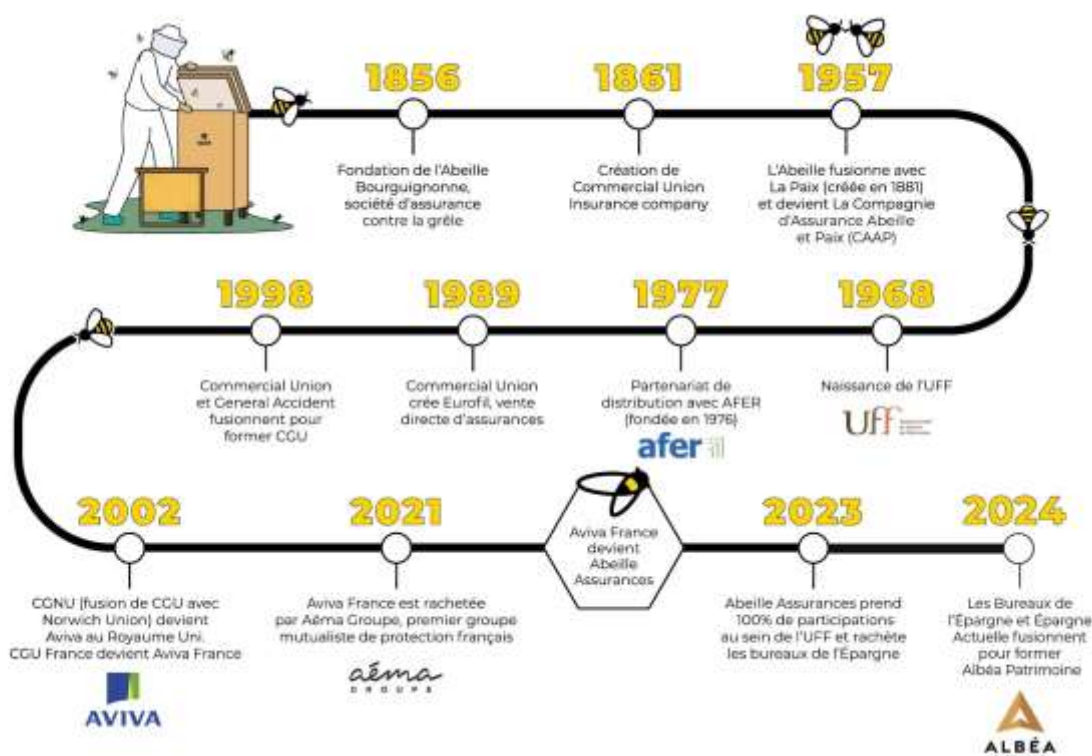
1856

Fondation de l'Abeille Bourguignonne, société d'assurance contre la grêle

1861

Création de Commercial Union Insurance company

1957

L'Abeille fusionne avec La Paix (créée en 1881) et devient La Compagnie d'Assurance Abeille et Paix (CAAP)

1968

Naissance de l'UFF

Uff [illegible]

1977

Partenariat de distribution avec AFER (fondée en 1976)

afer

1989

Commercial Union crée Eurofil, vente directe d'assurances

1998

Commercial Union et General Accident fusionnent pour former CGU

2002

CGNU (fusion de CGU avec Norwich Union) devient Aviva au Royaume Uni. CGU France devient Aviva France

AVIVA

2021

Aviva France est rachetée par Aéma Groupe, premier groupe mutualiste de protection français

aéma GROUPE

Aviva France devient Abeille Assurances

2023

Abeille Assurances prend 100% de participations au sein de l'UFF et rachète les bureaux de l'Épargne

2024

Les Bureaux de l'Épargne et Épargne Actuelle fusionnent pour former Albéa Patrimoine

ALBÉA